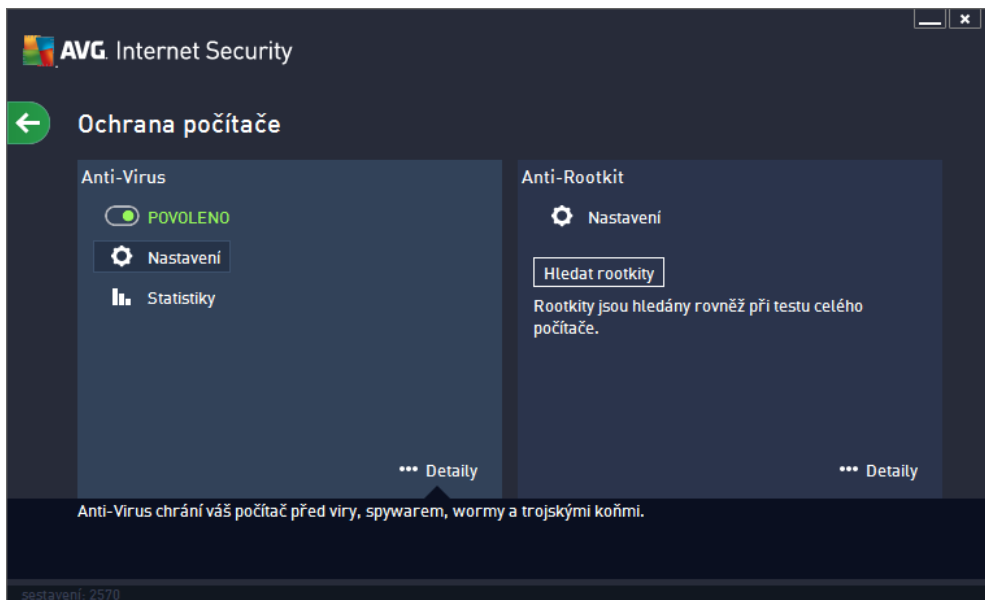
AVG. Internet Security

Ochrana počítače

Anti-Virus

POVOLENO

Nastavení

Statistiky

••• Detaily

Anti-Rootkit

Nastavení

Hledat rootkity

Rootkity jsou hledány rovněž při testu celého počítače.

••• Detaily

Anti-Virus chrání váš počítač před viry, spywarem, wormy a trojskými koňmi.

sestavení: 2570